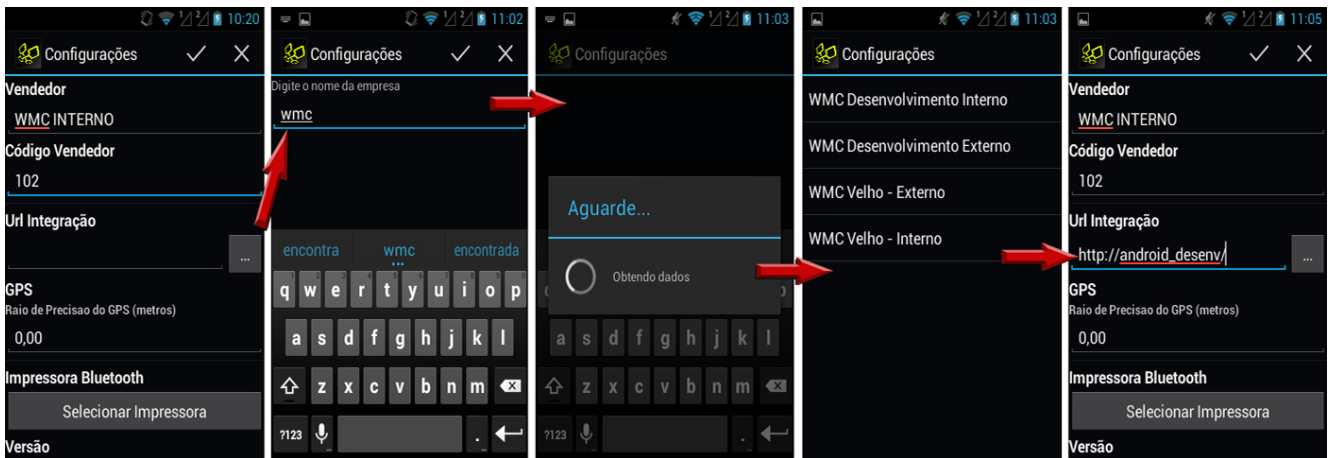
10:20
Configurações
Vendedor
WMC INTERNO
Código Vendedor
102
Url Integração
...
GPS
Raio de Precisao do GPS (metros)
0,00
Impressora Bluetooth
Selecionar Impressora
Versão

11:02
Configurações
Digite o nome da empresa
wmc
encontra wmc encontrada
q w e r t y u i o p
a s d f g h j k l
z x c v b n m
?123 .

11:03
Configurações
Aguarde...
Obtendo dados
a s d f g h j k l
z x c v b n m
?123

11:03
Configurações
WMC Desenvolvimento Interno
WMC Desenvolvimento Externo
WMC Velho - Externo
WMC Velho - Interno

11:05
Configurações
Vendedor
WMC INTERNO
Código Vendedor
102
Url Integração
http://android_desenv/
...
GPS
Raio de Precisao do GPS (metros)
0,00
Impressora Bluetooth
Selecionar Impressora
Versão